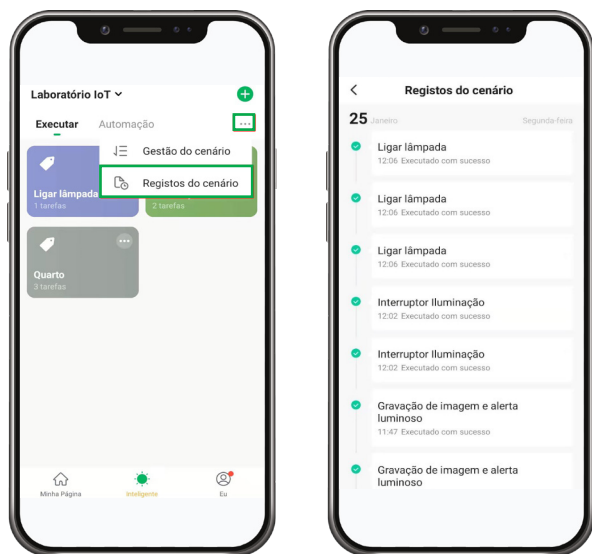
Laboratório IoT

Executar Automação

Gestão do cenário

Registos do cenário

Ligar lâmpada
1 tarefas

2 tarefas

Quarto
3 tarefas

Minha Página Inteligente Eu

Registos do cenário

25 Janeiro Segunda-feira

Ligar lâmpada
12:06 Executado com sucesso

Ligar lâmpada
12:06 Executado com sucesso

Ligar lâmpada
12:06 Executado com sucesso

Interruptor Iluminação
12:02 Executado com sucesso

Interruptor Iluminação
12:02 Executado com sucesso

Gravação de imagem e alerta luminoso
11:47 Executado com sucesso

Gravação de imagem e alerta luminoso